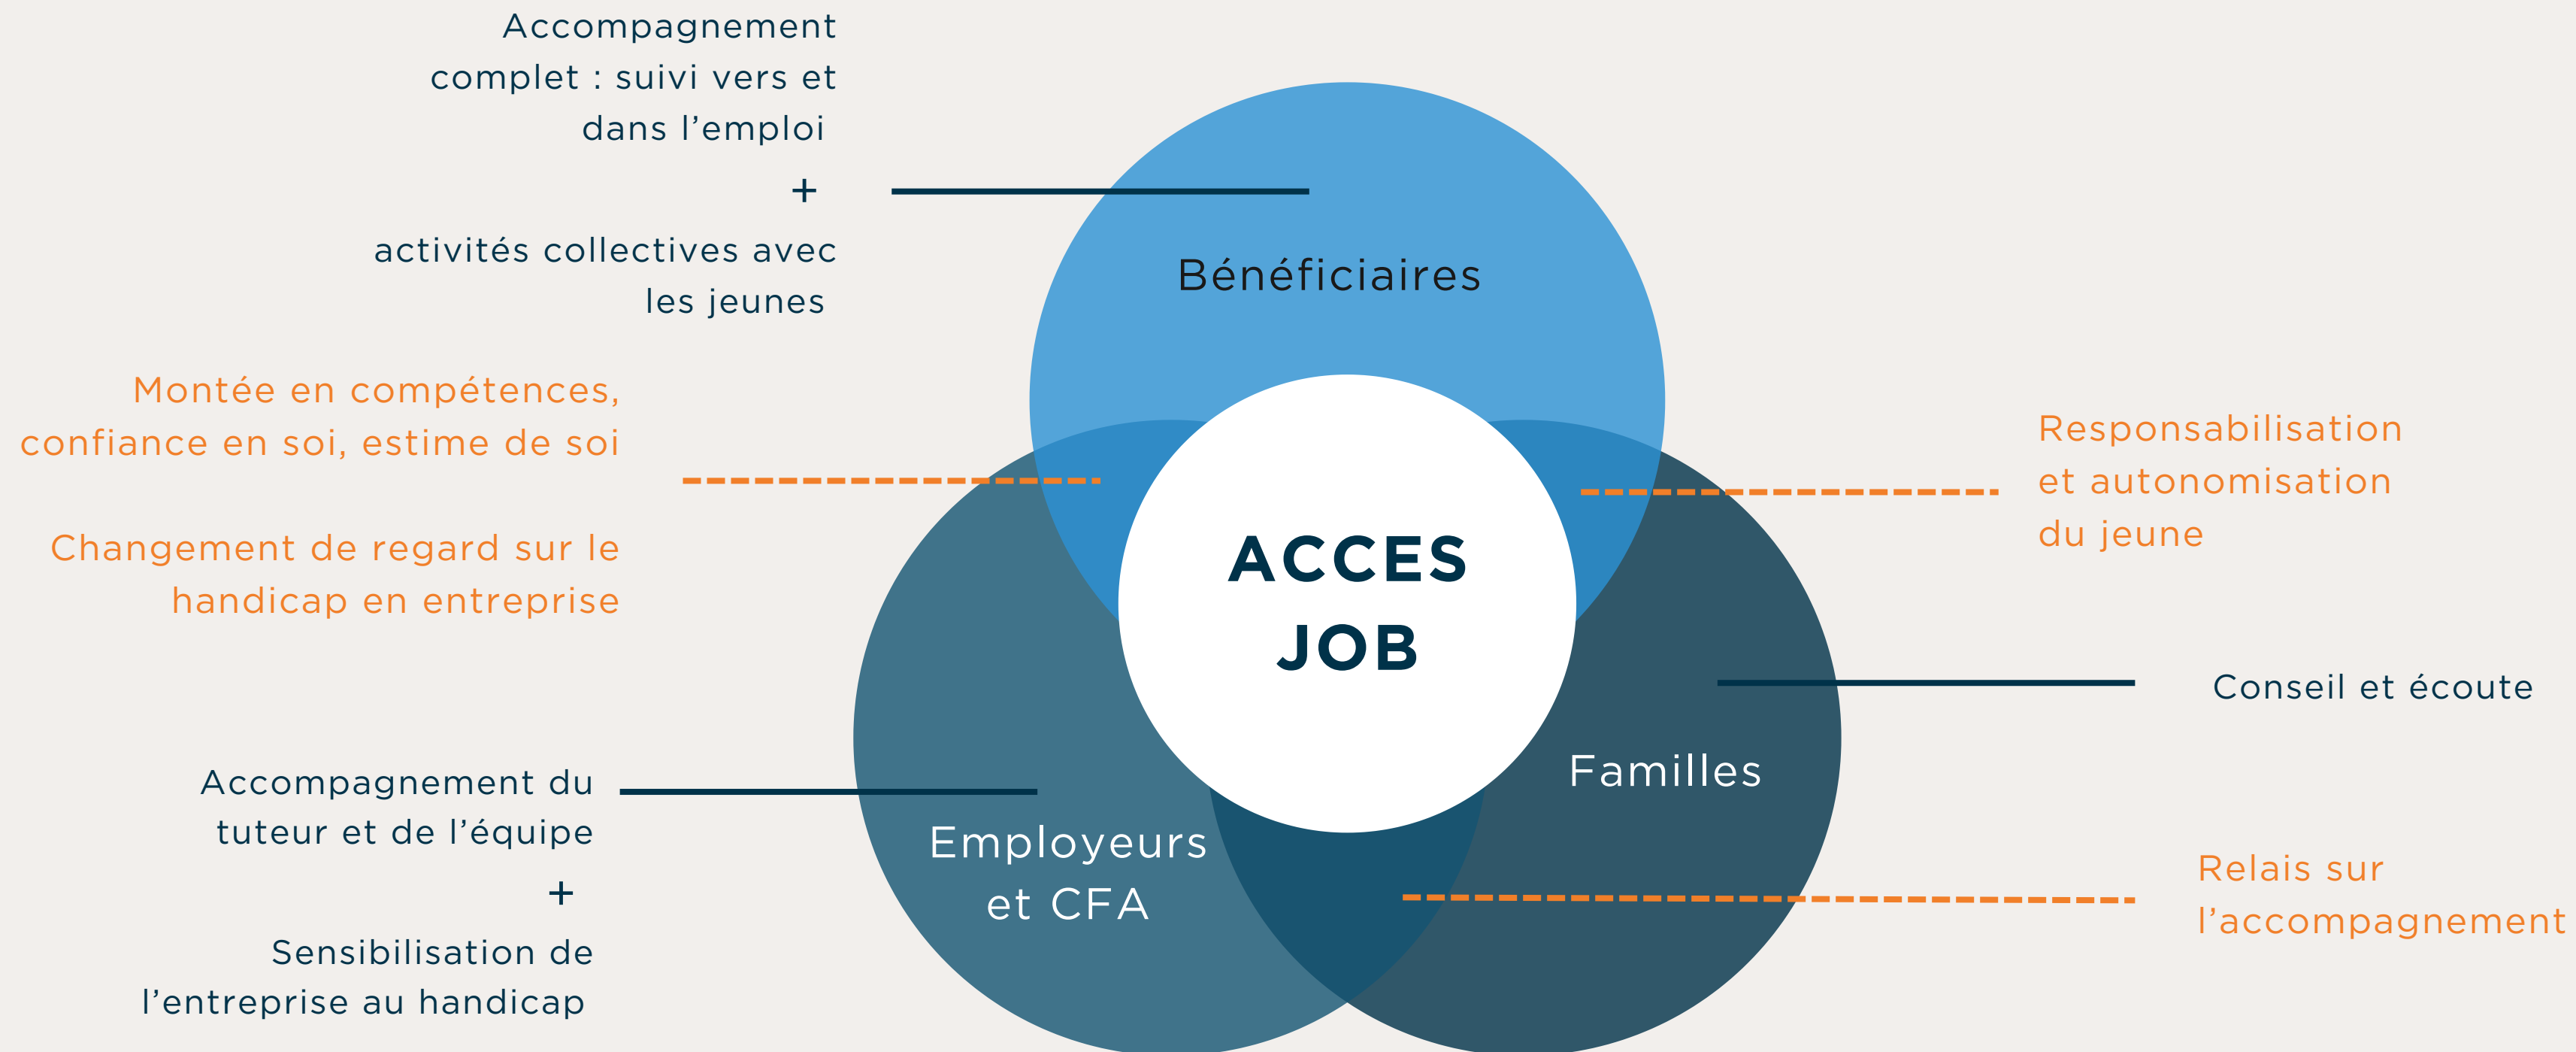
Accompagnement complet : suivi vers et dans l’emploi

+

activités collectives avec les jeunes

Montée en compétences, confiance en soi, estime de soi

Changement de regard sur le handicap en entreprise

Accompagnement du tuteur et de l’équipe

+

Sensibilisation de l’entreprise au handicap

Bénéficiaires

ACCES JOB

Employeurs et CFA

Familles

Responsabilisation et autonomisation du jeune

Conseil et écoute

Relais sur l’accompagnement